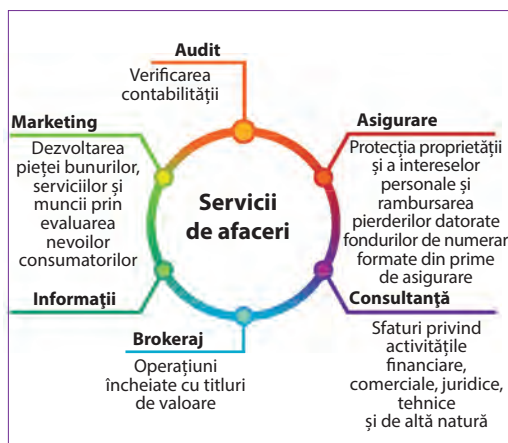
Audit
Verificarea contabilității

Marketing
Dezvoltarea pieței bunurilor, serviciilor și muncii prin evaluarea nevoilor consumatorilor

Asigurare
Protecția proprietății și a intereselor personale și rambursarea pierderilor datorate fondurilor de numerar formate din prime de asigurare

Servicii de afaceri

Informații

Consultanță
Sfaturi privind activitățile financiare, comerciale, juridice, tehnice și de altă natură

Brokeraj
Operațiuni încheiate cu titluri de valoare